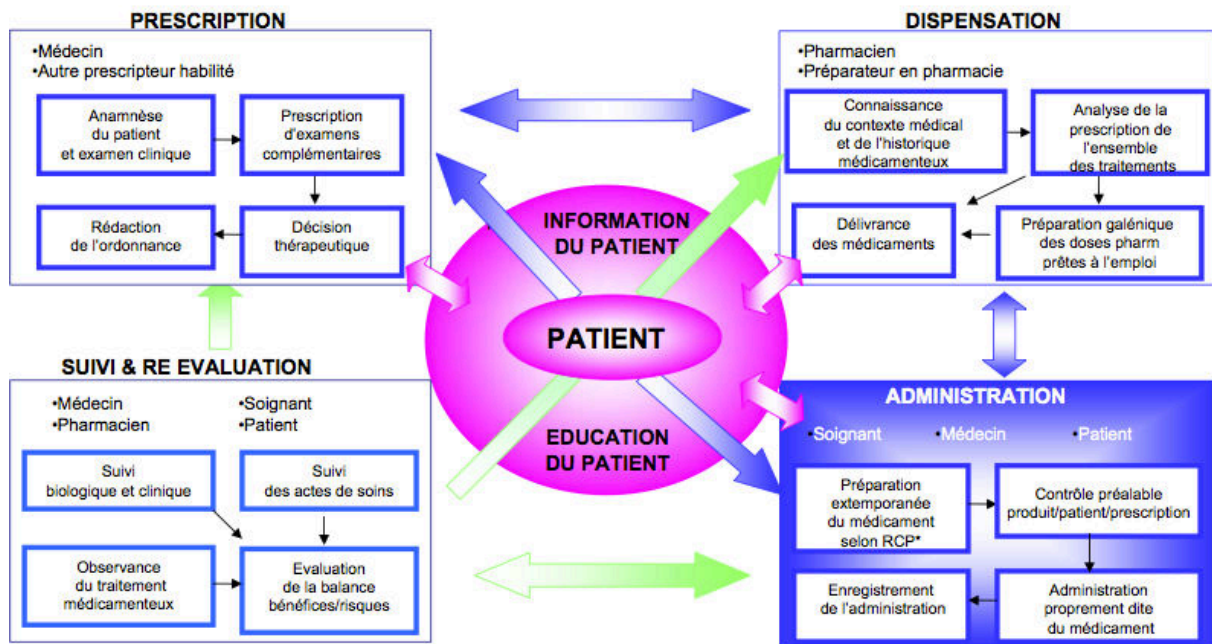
PRESCRIPTION

•Médecin
•Autre prescripteur habilité

Anamnèse du patient et examen clinique

Prescription d'examens complémentaires

Décision thérapeutique

Rédaction de l'ordonnance

DISPENSATION

•Pharmacien
•Préparateur en pharmacie

Connaissance du contexte médical et de l'historique médicamenteux

Analyse de la prescription de l'ensemble des traitements

Délivrance des médicaments

Préparation galénique des doses pharm prêtes à l'emploi

INFORMATION DU PATIENT

PATIENT

EDUCATION DU PATIENT

SUIVI & RE EVALUATION

•Médecin
•Pharmacien
•Soignant
•Patient

Suivi biologique et clinique

Suivi des actes de soins

Observance du traitement médicamenteux

Evaluation de la balance bénéfices/risques

ADMINISTRATION

•Soignant •Médecin •Patient

Préparation extemporanée du médicament selon RCP*

Contrôle préalable produit/patient/prescription

Enregistrement de l'administration

Administration proprement dite du médicament